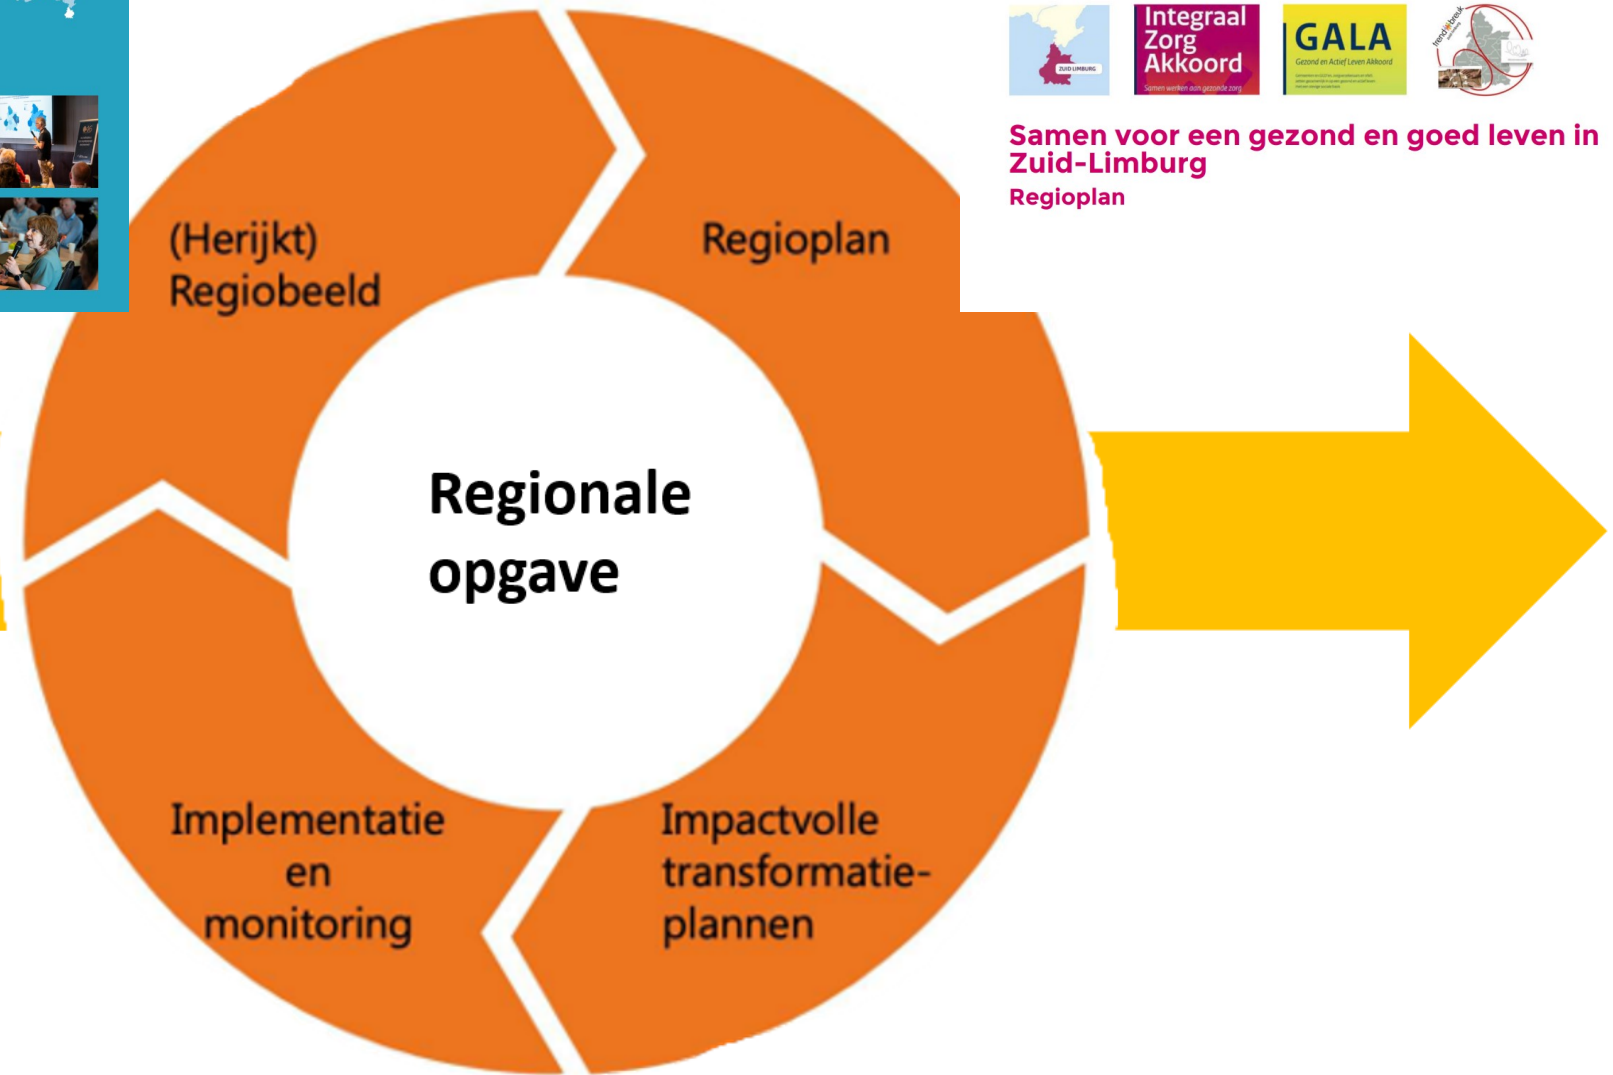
ZUID LIMBURG

Integraal Zorg Akkoord
Samen werken aan gezonde zorg

GALA
Gezond en Actief Leven Akkoord

Samen voor een gezond en goed leven in Zuid-Limburg
Regioplan

(Herijkt) Regiobeeld

Regioplan

Regionale opgave

Implementatie en monitoring

Impactvolle transformatieplannen